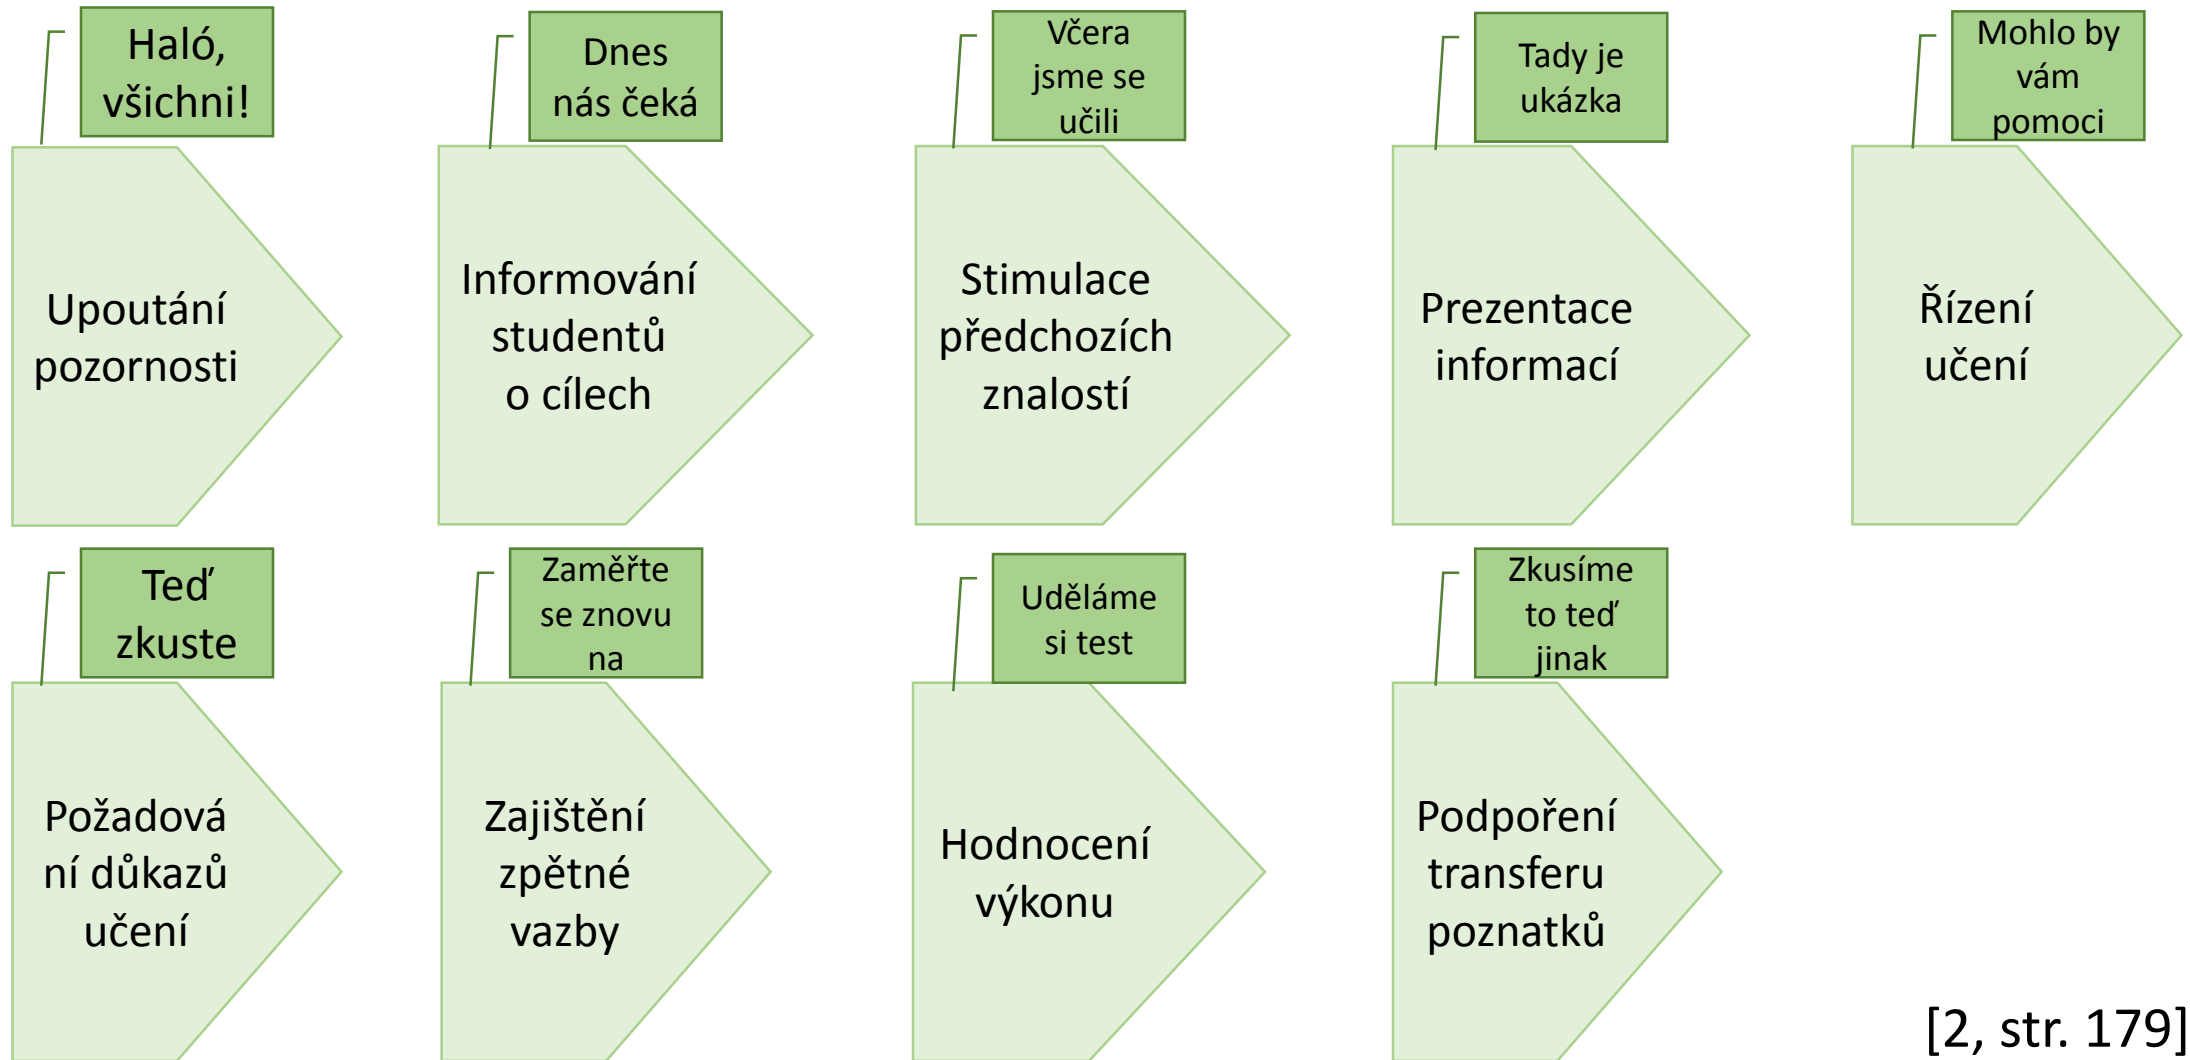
Haló, všichni!

Upoutání pozornosti

Dnes nás čeká

Informování studentů o cílech

Včera jsme se učili

Stimulace předchozích znalostí

Tady je ukázka

Prezentace informací

Mohlo by vám pomoci

Řízení učení

Teď zkuste

Požadování důkazů učení

Zaměřte se znovu na

Zajištění zpětné vazby

Uděláme si test

Hodnocení výkonu

Zkusíme to teď jinak

Podpoření transferu poznatků

[2, str. 179]